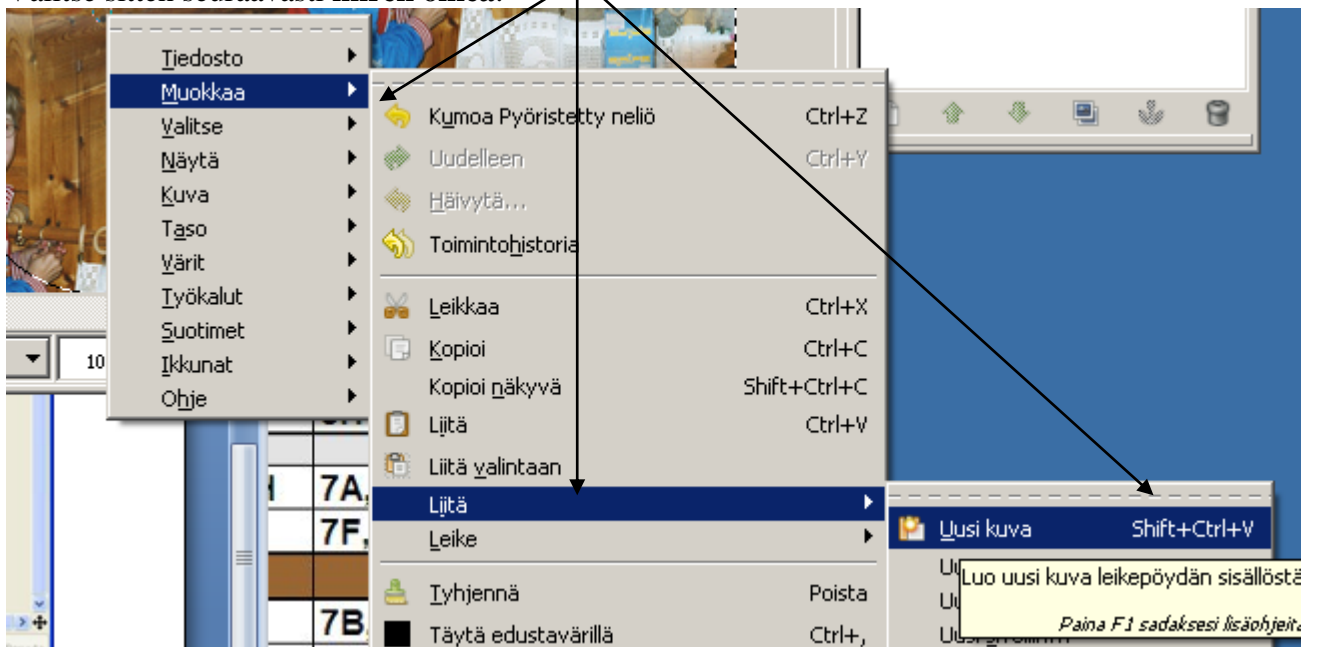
Valitse sitten seuraavasti kuin on ohiea.

Tiedosto
Muokkaa
Valitse
Näytä
Kuva
Taso
Värit
Työkalut
Suotimet
Ikkunat
Ohje

Kumoa Pyöristetty neliö Ctrl+Z
Uudelleen Ctrl+Y
Häivytä...
Toimintohistoria
Leikkaa Ctrl+X
Kopioi Ctrl+C
Kopioi näkyvä Shift+Ctrl+C
Liitä Ctrl+V
Liitä valintaan
Liitä
Leike
Tyhjennä Poista
Täytä edustavärillä Ctrl+,

Uusi kuva Shift+Ctrl+V
Uu
Uu
Uu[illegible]

Luo uusi kuva leikepöydän sisällöstä
Paina F1 sadaksesi lisäohjeita

10
7A,
7F,
7B,
H